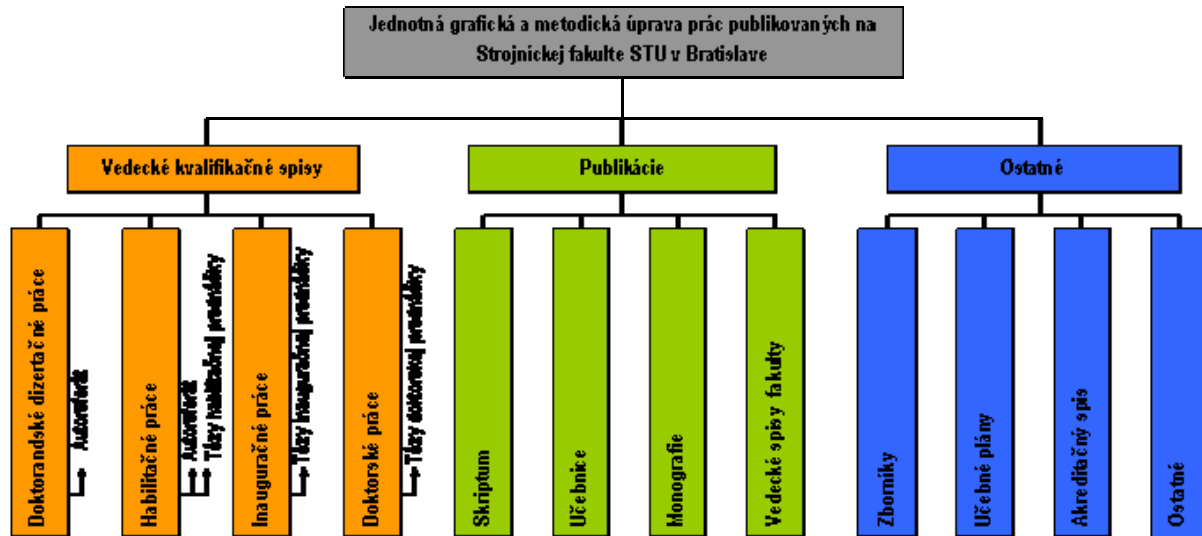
Jednotná grafická a metodická úprava prác publikovaných na Strojníckej fakulte STU v Bratislave

Vedecké kvalifikačné spisy

Doktorandské dizertačné práce
Autoreferát

Habilitačné práce
Autoreferát
Tézy habilitačnej prednášky

Inauguračné práce
Tézy inauguračnej prednášky

Doktorské práce
Tézy doktorskej prednášky

Publikácie

Skriptum

Učebnice

Monografie

Vedecké spisy fakulty

Ostatné

Zborníky

Učebné plány

Akreditačný spis

Ostatné